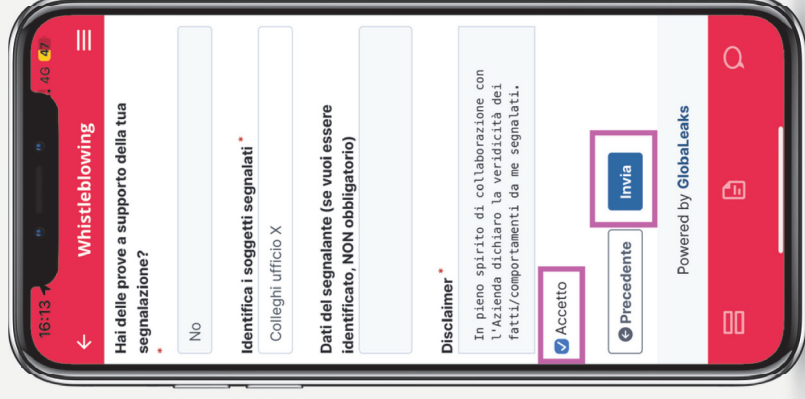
16:13 4G

Whistleblowing

Hai delle prove a supporto della tua segnalazione? *

No

Identifica i soggetti segnalati *

Colleghi ufficio X

Dati del segnalante (se vuoi essere identificato, NON obbligatorio)

Disclaimer *

In pieno spirito di collaborazione con l'Azienda dichiaro la veridicità dei fatti/comportamenti da me segnalati.

Accetto

Precedente

Invia

Powered by GlobaLeaks